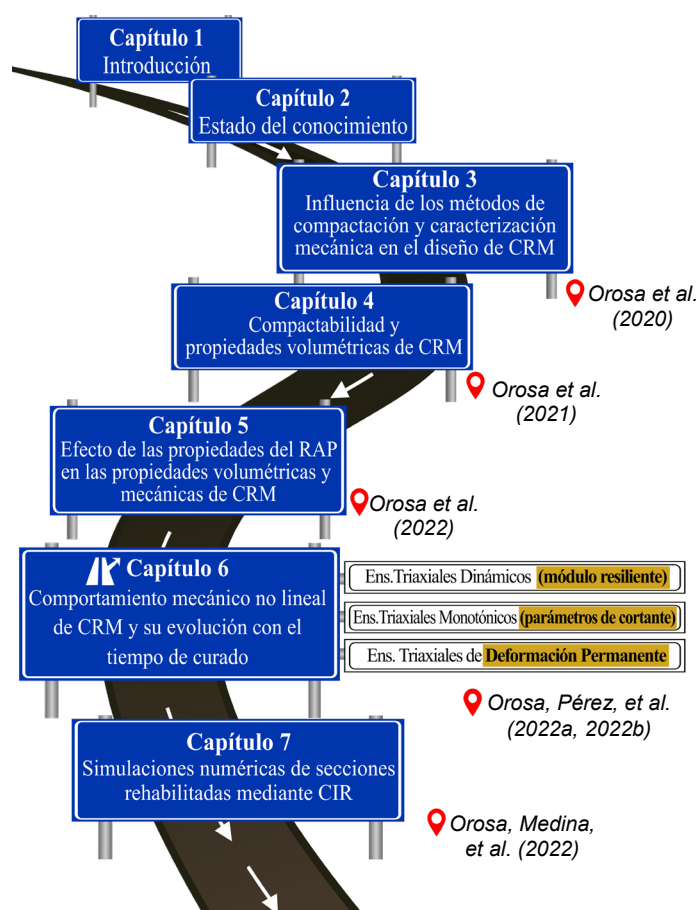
Capítulo 1
Introducción

Capítulo 2
Estado del conocimiento

Capítulo 3
Influencia de los métodos de compactación y caracterización mecánica en el diseño de CRM

Orosa et al. (2020)

Capítulo 4
Compactabilidad y propiedades volumétricas de CRM

Orosa et al. (2021)

Capítulo 5
Efecto de las propiedades del RAP en las propiedades volumétricas y mecánicas de CRM

Orosa et al. (2022)

Capítulo 6
Comportamiento mecánico no lineal de CRM y su evolución con el tiempo de curado

Ens.Triaxiales Dinámicos (módulo resiliente)
Ens.Triaxiales Monotónicos (parámetros de cortante)
Ens. Triaxiales de Deformación Permanente

Orosa, Pérez, et al. (2022a, 2022b)

Capítulo 7
Simulaciones numéricas de secciones rehabilitadas mediante CIR

Orosa, Medina, et al. (2022)